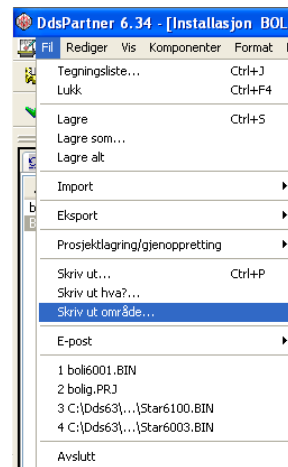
DdsPartner 6.34 - [Installasjon BOL

Fil Rediger Vis Komponenter Format

Tegningsliste... Ctrl+J
Lukk Ctrl+F4

Lagre Ctrl+S
Lagre som...
Lagre alt

Import

Eksport

Prosjektlagring/gjenoppretting

Skriv ut... Ctrl+P
Skriv ut hva?...
Skriv ut område...

E-post

1 boli6001.BIN
2 bolig.PRJ
3 C:\Dds63\...\Star6100.BIN
4 C:\Dds63\...\Star6003.BIN

Avslutt